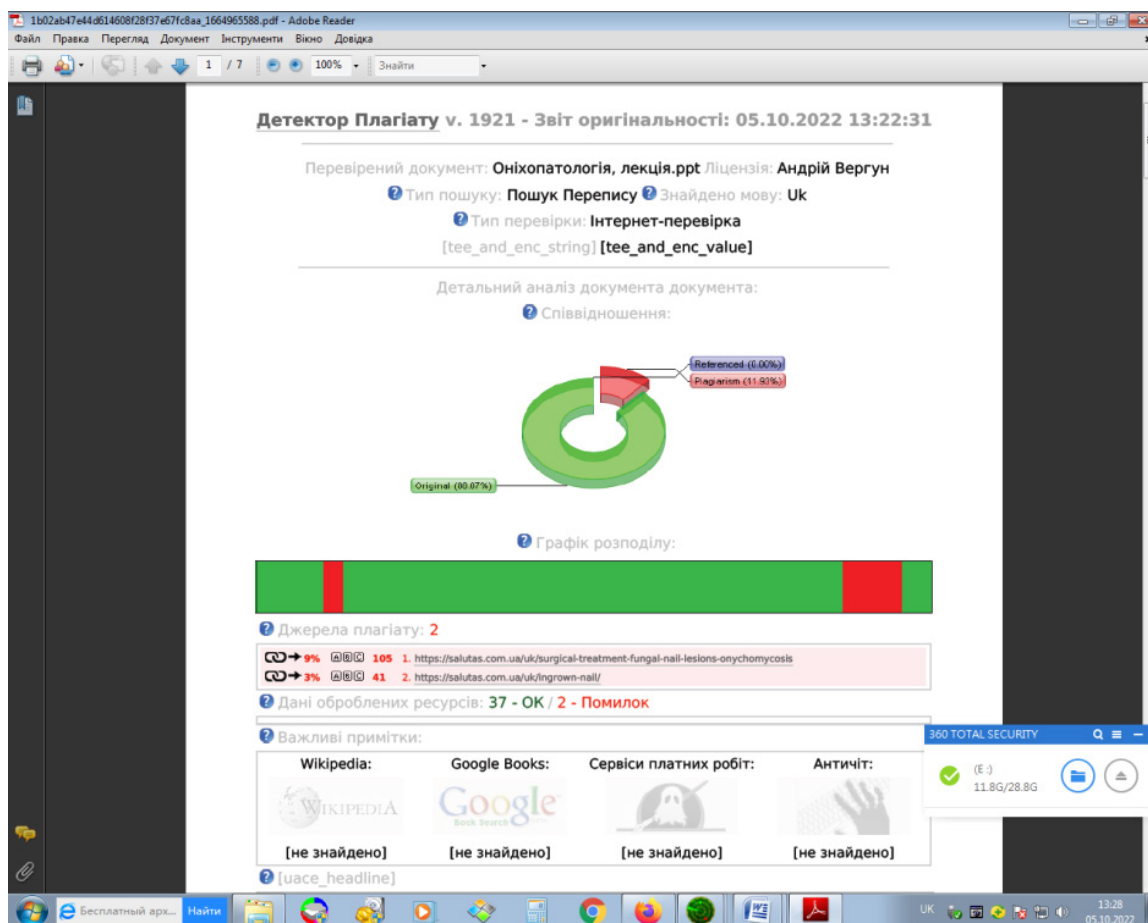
1b02ab47e44d614608f28f37e67fc8aa_1664965588.pdf - Adobe Reader

Файл Правка Перегляд Документ Інструменти Вікно Довідка

1 / 7 100% Знайти

Детектор Плагіату v. 1921 - Звіт оригінальності: 05.10.2022 13:22:31

Перевірений документ: Оніхопатологія, лекція.ppt Ліцензія: Андрій Вергун

Тип пошуку: Пошук Перепису Знайдено мову: Uk

Тип перевірки: Інтернет-перевірка

[tee_and_enc_string] [tee_and_enc_value]

Детальний аналіз документа документа:

Співвідношення:

Referenced (0.00%)

Plagiarism (11.93%)

Original (88.07%)

Графік розподілу:

Джерела плагіату: 2

9% 105 1. https://salutas.com.ua/uk/surgical-treatment-fungal-nail-lesions-onychomycosis

3% 41 2. https://salutas.com.ua/uk/ingrown-nail/

Дані оброблених ресурсів: 37 - OK / 2 - Помилок

Важливі примітки:

| Wikipedia: | Google Books: | Сервіси платних робіт: | Античіт: |
|---|---|---|---|
| WIKIPEDIA | Google Book Search | | |
| [не знайдено] | [не знайдено] | [не знайдено] | [не знайдено] |

[uace_headline]

360 TOTAL SECURITY

(E :)

11.8G/28.8G

Бесплатный арх... Найти

UK 13:28 05.10.2022